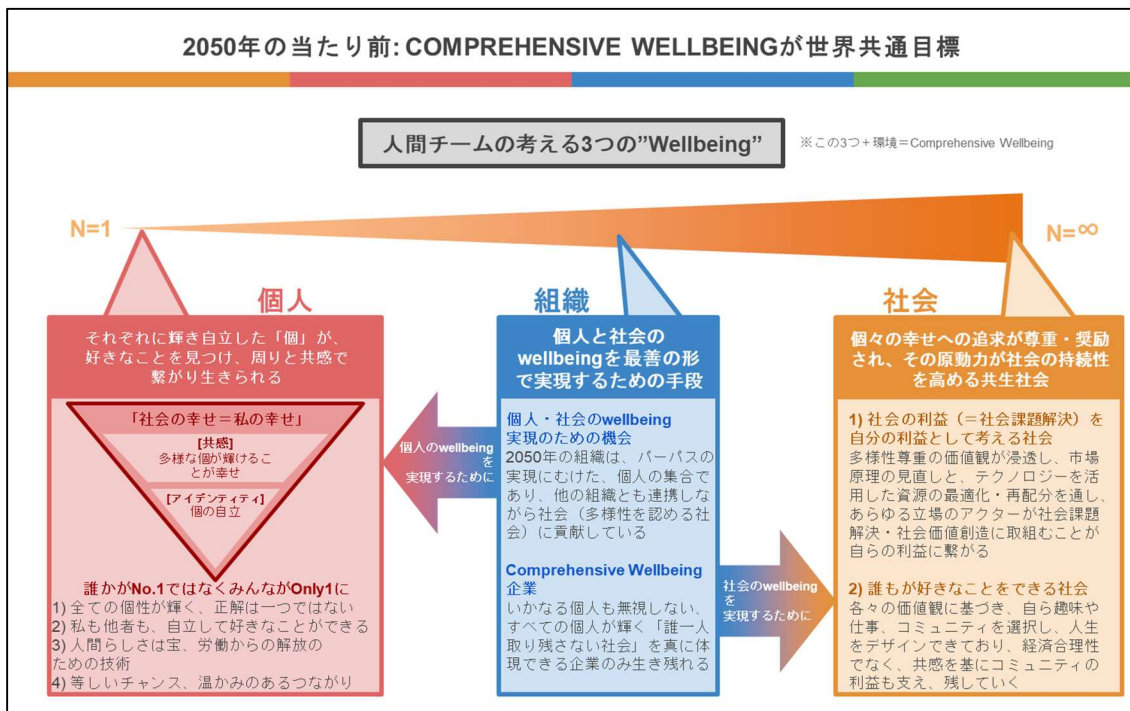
2050年の当たり前: COMPREHENSIVE WELLBEINGが世界共通目標

人間チームの考える3つの"Wellbeing"

※この3つ＋環境＝Comprehensive Wellbeing

N=1

N=∞

個人

それぞれに輝き自立した「個」が、好きなことを見つけ、周りと共感で繋がり生きられる

「社会の幸せ＝私の幸せ」

[共感]
多様な個が輝けることが幸せ

[アイデンティティ]
個の自立

誰かがNo.1ではなくみんながOnly1に
1) 全ての個性が輝く、正解は一つではない
2) 私も他者も、自立して好きなことができる
3) 人間らしさは宝、労働からの解放のための技術
4) 等しいチャンス、温かみのあるつながり

個人のwellbeingを実現するために

組織

個人と社会のwellbeingを最善の形で実現するための手段

個人・社会のwellbeing実現のための機会
2050年の組織は、パーパスの実現にむけた、個人の集合であり、他の組織とも連携しながら社会（多様性を認める社会）に貢献している

Comprehensive Wellbeing企業
いかなる個人も無視しない、すべての個人が輝く「誰一人取り残さない社会」を真に体現できる企業のみ生き残れる

社会のwellbeingを実現するために

社会

個々の幸せへの追求が尊重・奨励され、その原動力が社会の持続性を高める共生社会

1) 社会の利益（＝社会課題解決）を自分の利益として考える社会
多様性尊重の価値観が浸透し、市場原理の見直しと、テクノロジーを活用した資源の最適化・再配分を通し、あらゆる立場のアクターが社会課題解決・社会価値創造に取組むことが自らの利益に繋がる

2) 誰もが好きなことをできる社会
各々の価値観に基づき、自ら趣味や仕事、コミュニティを選択し、人生をデザインできており、経済合理性でなく、共感を基にコミュニティの利益も支え、残していく